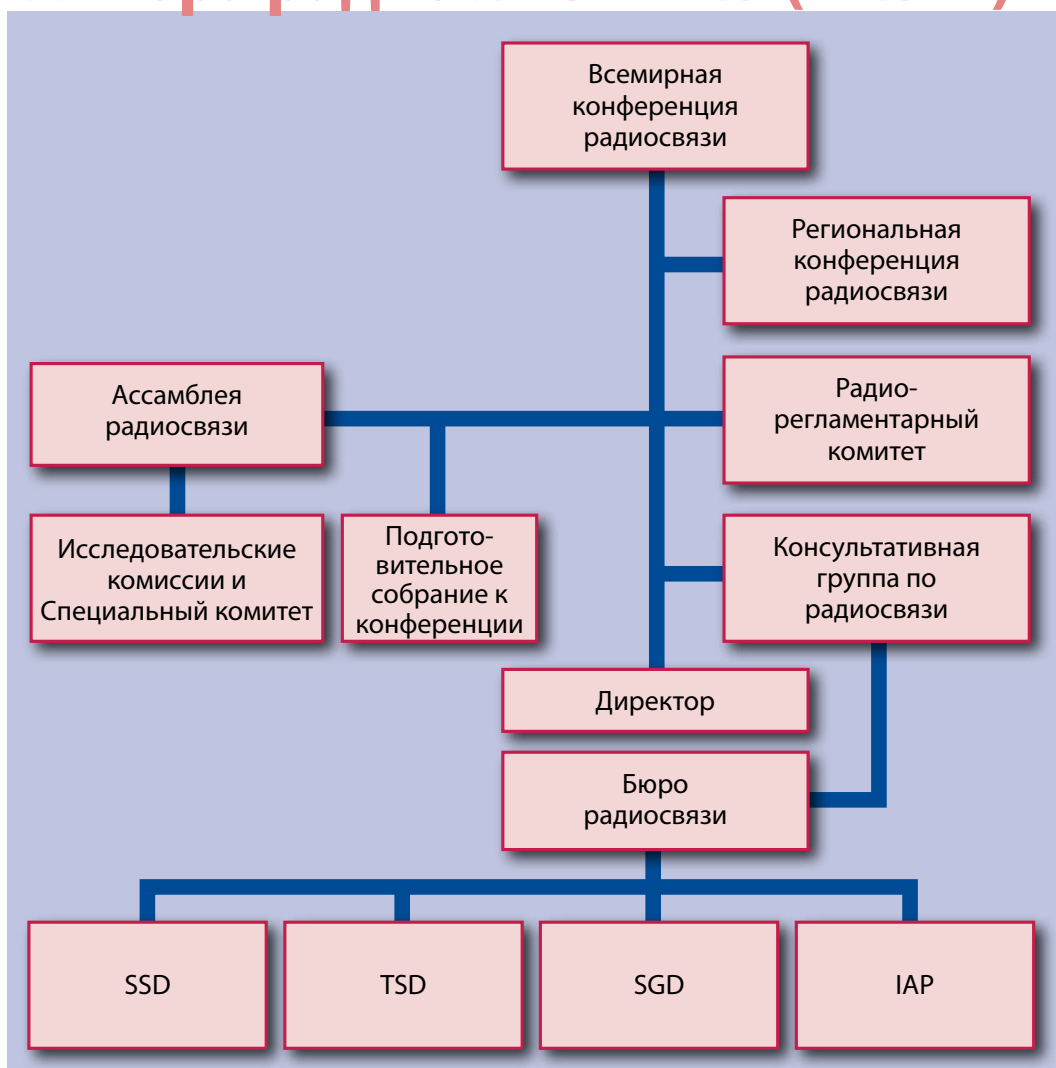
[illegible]

Всемирная конференция радиосвязи

Региональная конференция радиосвязи

Ассамблея радиосвязи

Радиорегламентарный комитет

Исследовательские комиссии и Специальный комитет

Подготовительное собрание к конференции

Консультативная группа по радиосвязи

Директор

Бюро радиосвязи

SSD

TSD

SGD

IAP